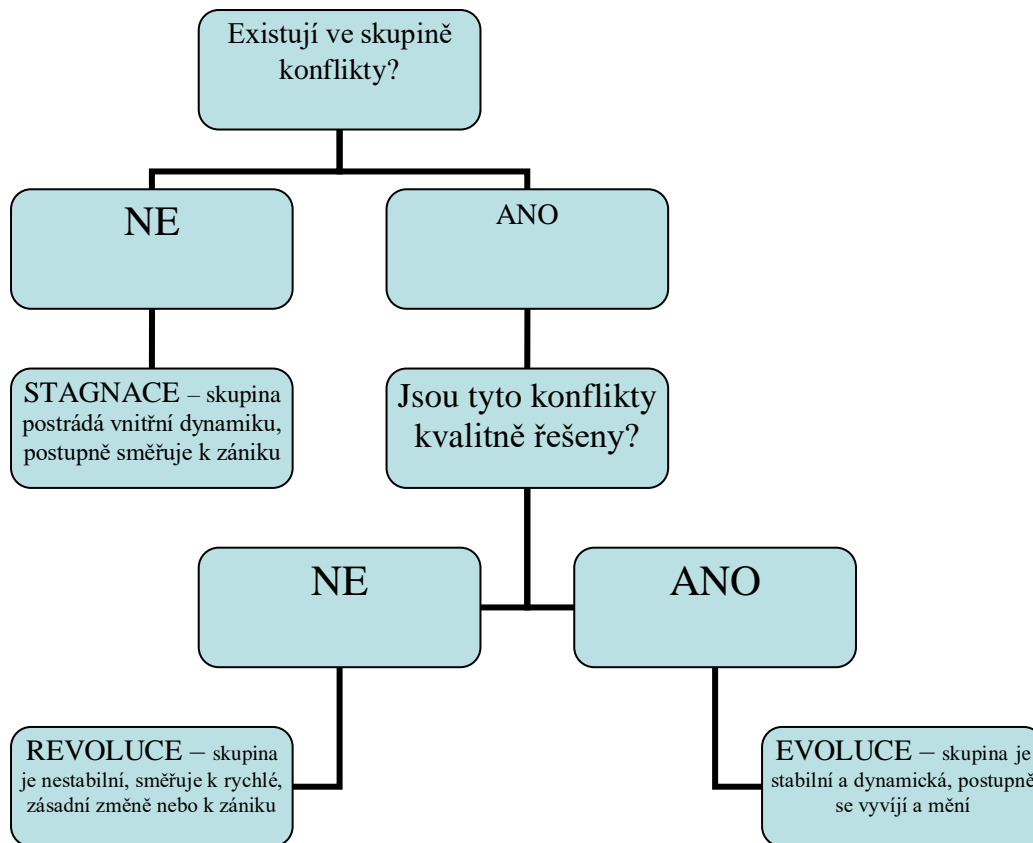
Existují ve skupině konflikty?

NE

ANO

STAGNACE – skupina postrádá vnitřní dynamiku, postupně směřuje k zániku

Jsou tyto konflikty kvalitně řešeny?

NE

ANO

REVOLUCE – skupina je nestabilní, směřuje k rychlé, zásadní změně nebo k zániku

EVOLUCE – skupina je stabilní a dynamická, postupně se vyvíjí a mění